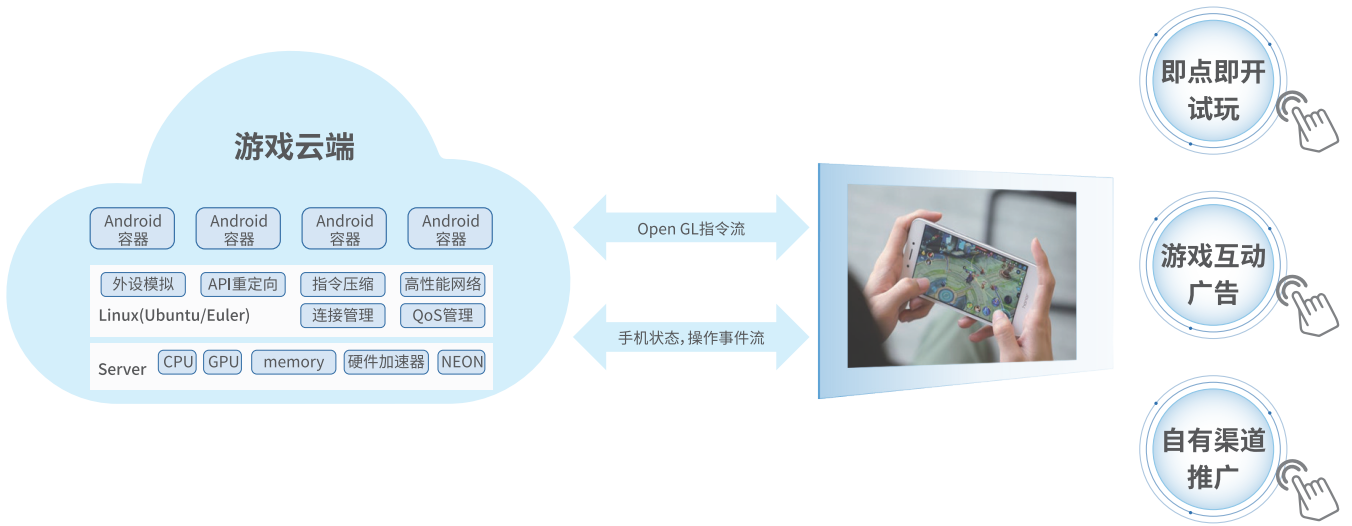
游戏云端

Android 容器
Android 容器
Android 容器
Android 容器

外设模拟
API重定向
指令压缩
高性能网络
Linux(Ubuntu/Euler)
连接管理
QoS管理

Server
CPU
GPU
memory
硬件加速器
NEON

Open GL指令流

手机状态，操作事件流

即点即开试玩

游戏互动广告

自有渠道推广